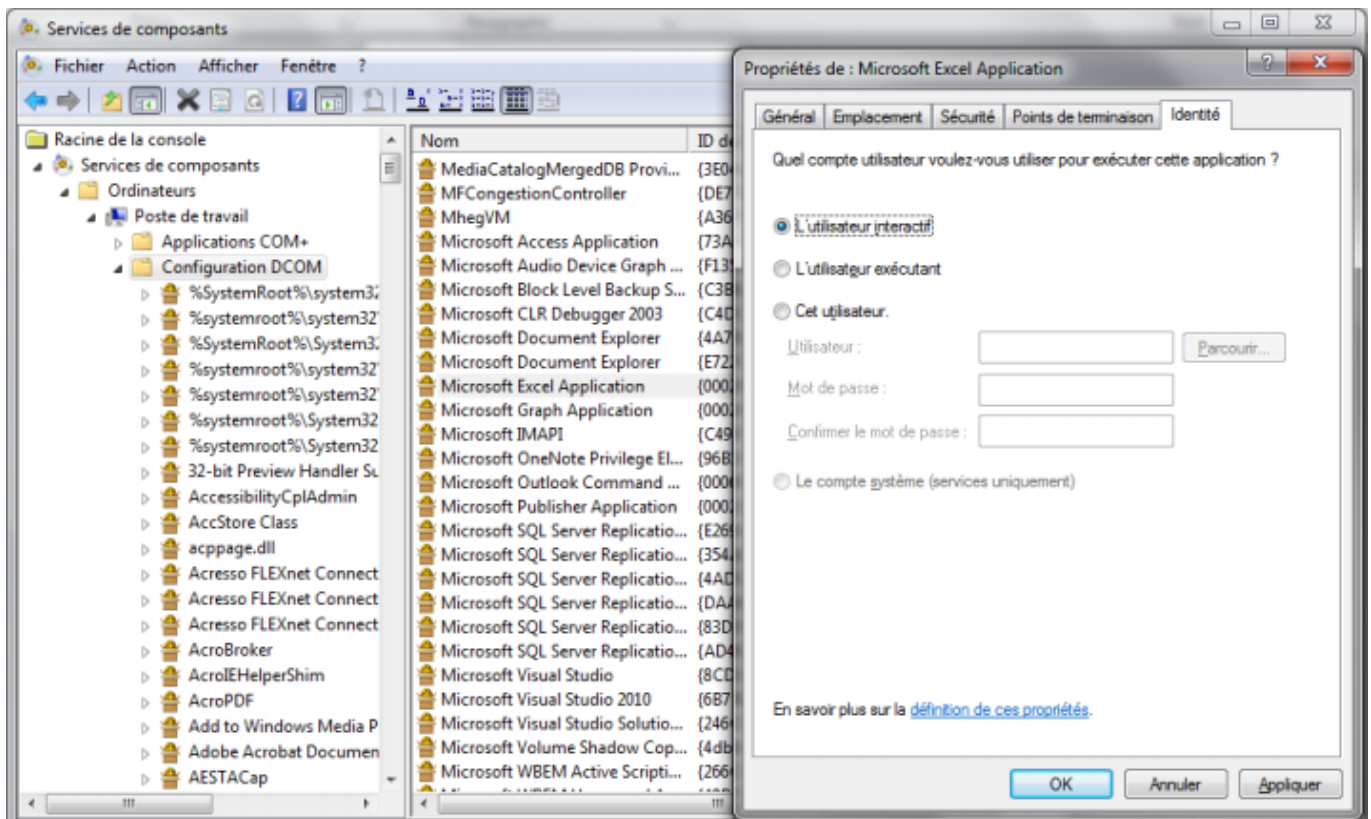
Services de composants

Fichier Action Afficher Fenêtre ?

Racine de la console
Services de composants
Ordinateurs
Poste de travail
Applications COM+
Configuration DCOM
%SystemRoot%\system32
%systemroot%\system32
%SystemRoot%\System32
%systemroot%\system32
%systemroot%\system32
%systemroot%\System32
%systemroot%\System32
32-bit Preview Handler Su
AccessibilityCplAdmin
AccStore Class
acppage.dll
Acresso FLEXnet Connect
Acresso FLEXnet Connect
Acresso FLEXnet Connect
AcroBroker
AcroIEHelperShim
AcroPDF
Add to Windows Media P
Adobe Acrobat Documen
AESTACap

| Nom | ID d |
|---|---|
| MediaCatalogMergedDB Provi... | {3E0 |
| MFCongestionController | {DE7 |
| MhegVM | {A36 |
| Microsoft Access Application | {73A |
| Microsoft Audio Device Graph ... | {F13 |
| Microsoft Block Level Backup S... | {C3B |
| Microsoft CLR Debugger 2003 | {C4D |
| Microsoft Document Explorer | {4A7 |
| Microsoft Document Explorer | {E72 |
| Microsoft Excel Application | {000 |
| Microsoft Graph Application | {000 |
| Microsoft IMAPI | {C49 |
| Microsoft OneNote Privilege El... | {96B |
| Microsoft Outlook Command ... | {000 |
| Microsoft Publisher Application | {000 |
| Microsoft SQL Server Replicatio... | {E26 |
| Microsoft SQL Server Replicatio... | {354 |
| Microsoft SQL Server Replicatio... | {4AD |
| Microsoft SQL Server Replicatio... | {DA |
| Microsoft SQL Server Replicatio... | {83D |
| Microsoft SQL Server Replicatio... | {AD4 |
| Microsoft Visual Studio | {8CD |
| Microsoft Visual Studio 2010 | {6B7 |
| Microsoft Visual Studio Solutio... | {246 |
| Microsoft Volume Shadow Cop... | {4db |
| Microsoft WBEM Active Scripti... | {266 |

Propriétés de : Microsoft Excel Application

Général | Emplacement | Sécurité | Points de terminaison | Identité

Quel compte utilisateur voulez-vous utiliser pour exécuter cette application ?

L'utilisateur interactif
L'utilisateur exécutant
Cet utilisateur.
Utilisateur :
Parcourir...
Mot de passe :
Confirmer le mot de passe :
Le compte système (services uniquement)

En savoir plus sur la définition de ces propriétés.

OK Annuler Appliquer